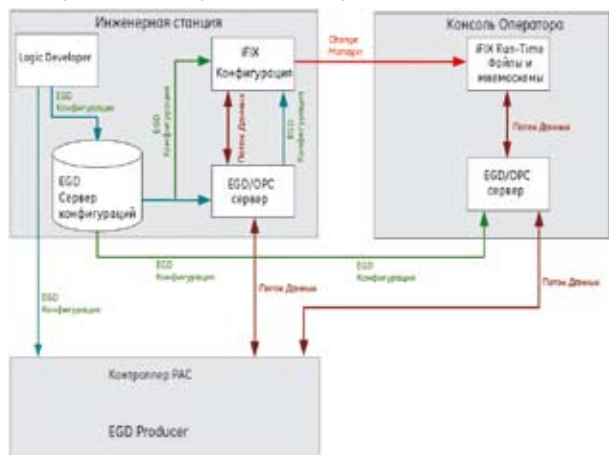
Инженерная станция

Logic Developer

EGD Конфигурация

iFIX Конфигурация

Change Manager

Консоль Оператора

iFIX Run-Time Файлы и мнемосхемы

EGD Конфигурация

Поток Данных

EGD Конфигурация

Поток Данных

EGD Сервер конфигураций

EGD/OPC сервер

EGD/OPC сервер

EGD Конфигурация

EGD Конфигурация

Поток Данных

Поток Данных

EGD Конфигурация

Контроллер PAC

EGD Producer